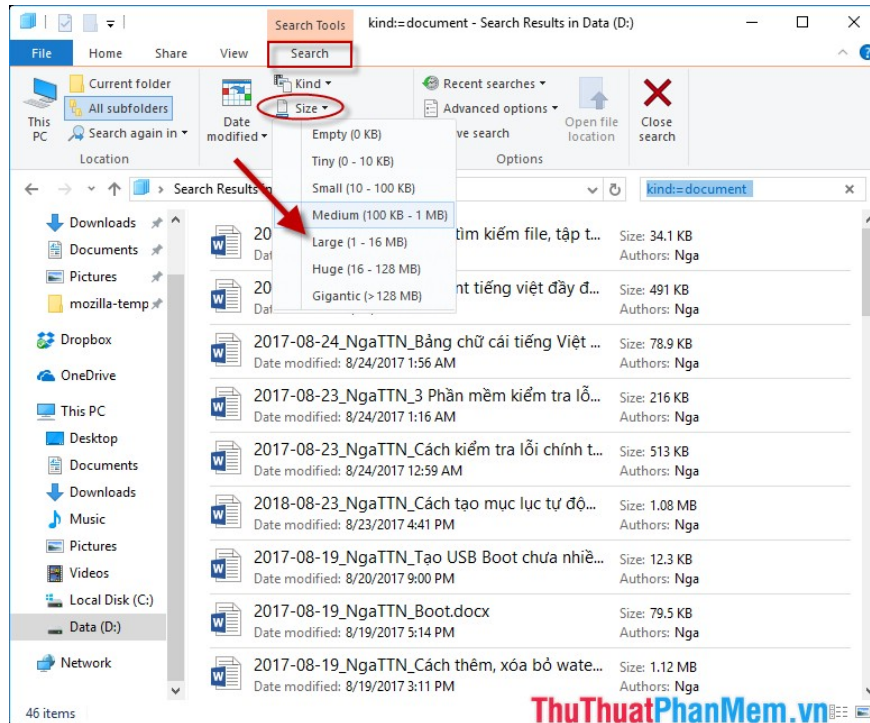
Search Tools kind:=document - Search Results in Data (D:)

File Home Share View Search

This PC

Current folder
All subfolders
Search again in
Location

Date modified

Kind
Size

Empty (0 KB)
Tiny (0 - 10 KB)
Small (10 - 100 KB)
Medium (100 KB - 1 MB)
Large (1 - 16 MB)
Huge (16 - 128 MB)
Gigantic (> 128 MB)

Recent searches
Advanced options
ve search
Options

Open file location

Close search

Search Results in

kind:=document

Downloads
Documents
Pictures
mozilla-temp
Dropbox
OneDrive
This PC
Desktop
Documents
Downloads
Music
Pictures
Videos
Local Disk (C:)
Data (D:)
Network

20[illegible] tìm kiếm file, tập t...
Date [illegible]
Size: 34.1 KB
Authors: Nga

20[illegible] nt tiếng việt đầy đ...
Date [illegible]
Size: 491 KB
Authors: Nga

2017-08-24_NgaTTN_Bảng chữ cái tiếng Việt ...
Date modified: 8/24/2017 1:56 AM
Size: 78.9 KB
Authors: Nga

2017-08-23_NgaTTN_3 Phần mềm kiểm tra lỗ...
Date modified: 8/24/2017 1:16 AM
Size: 216 KB
Authors: Nga

2017-08-23_NgaTTN_Cách kiểm tra lỗi chính t...
Date modified: 8/24/2017 12:59 AM
Size: 513 KB
Authors: Nga

2018-08-23_NgaTTN_Cách tạo mục lục tự độ...
Date modified: 8/23/2017 4:41 PM
Size: 1.08 MB
Authors: Nga

2017-08-19_NgaTTN_Tạo USB Boot chưa nhiề...
Date modified: 8/20/2017 9:00 PM
Size: 12.3 KB
Authors: Nga

2017-08-19_NgaTTN_Boot.docx
Date modified: 8/19/2017 5:14 PM
Size: 79.5 KB
Authors: Nga

2017-08-19_NgaTTN_Cách thêm, xóa bỏ wate...
Date modified: 8/19/2017 3:11 PM
Size: 1.12 MB
Authors: Nga

46 items

ThuThuatPhanMem.vn